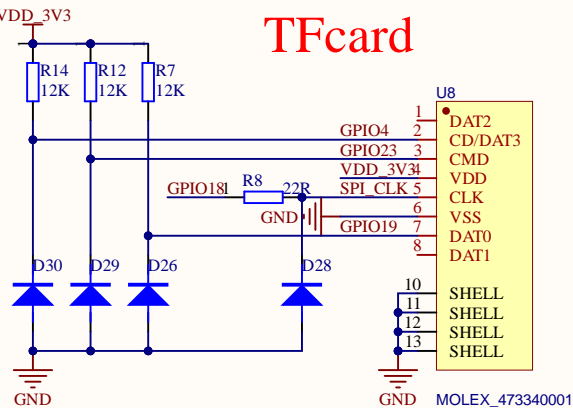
VDD_3V3

TFcard

R14 12K
R12 12K
R7 12K

U8

GPIO4
GPIO23
VDD_3V3
GPIO18
R8
22R
SPI_CLK
GND
GPIO19

1 DAT2
2 CD/DAT3
3 CMD
4 VDD
5 CLK
6 VSS
7 DAT0
8 DAT1

D30
D29
D26
D28

10 SHELL
11 SHELL
12 SHELL
13 SHELL

GND
GND
MOLEX_473340001